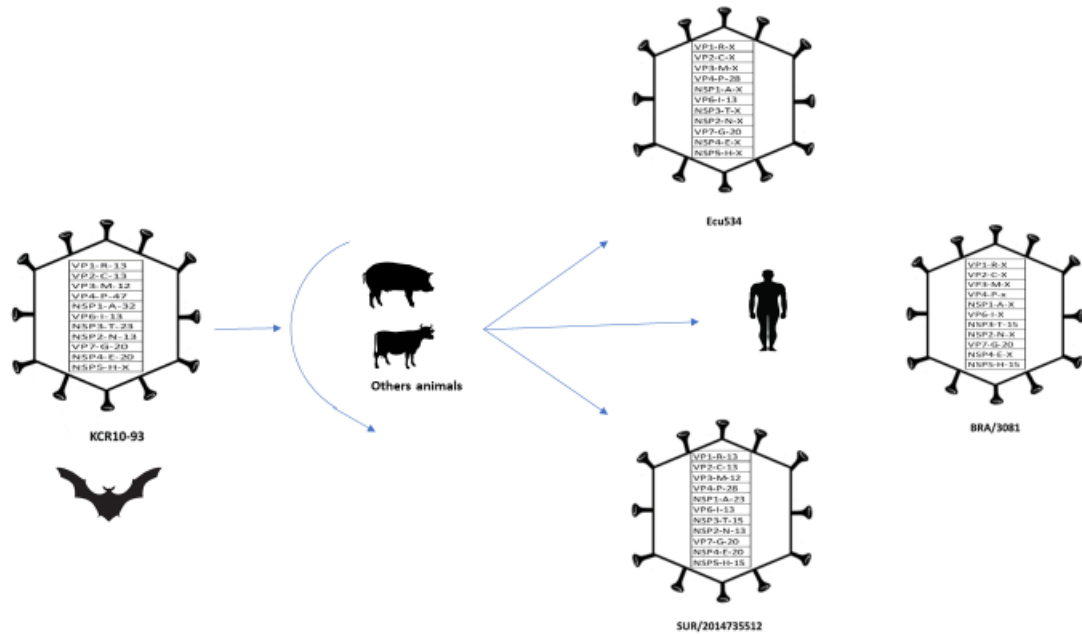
VP1-R-X
VP2-C-X
VP3-M-X
VP4-P-28
NSP1-A-X
VP6-I-13
NSP3-T-X
NSP2-N-X
VP7-G-20
NSP4-E-X
NSP5-H-X

Ecu534

VP1-R-13
VP2-C-13
VP3-M-12
VP4-P-47
NSP1-A-32
VP6-I-13
NSP3-T-23
NSP2-N-13
VP7-G-20
NSP4-E-20
NSP5-H-X

KCR10-93

Others animals

VP1-R-X
VP2-C-X
VP3-M-X
VP4-P-x
NSP1-A-X
VP6-I-X
NSP3-T-15
NSP2-N-X
VP7-G-20
NSP4-E-X
NSP5-H-15

BRA/3081

VP1-R-13
VP2-C-13
VP3-M-12
VP4-P-28
NSP1-A-23
VP6-I-13
NSP3-T-15
NSP2-N-13
VP7-G-20
NSP4-E-20
NSP5-H-15

SUR/2014735512